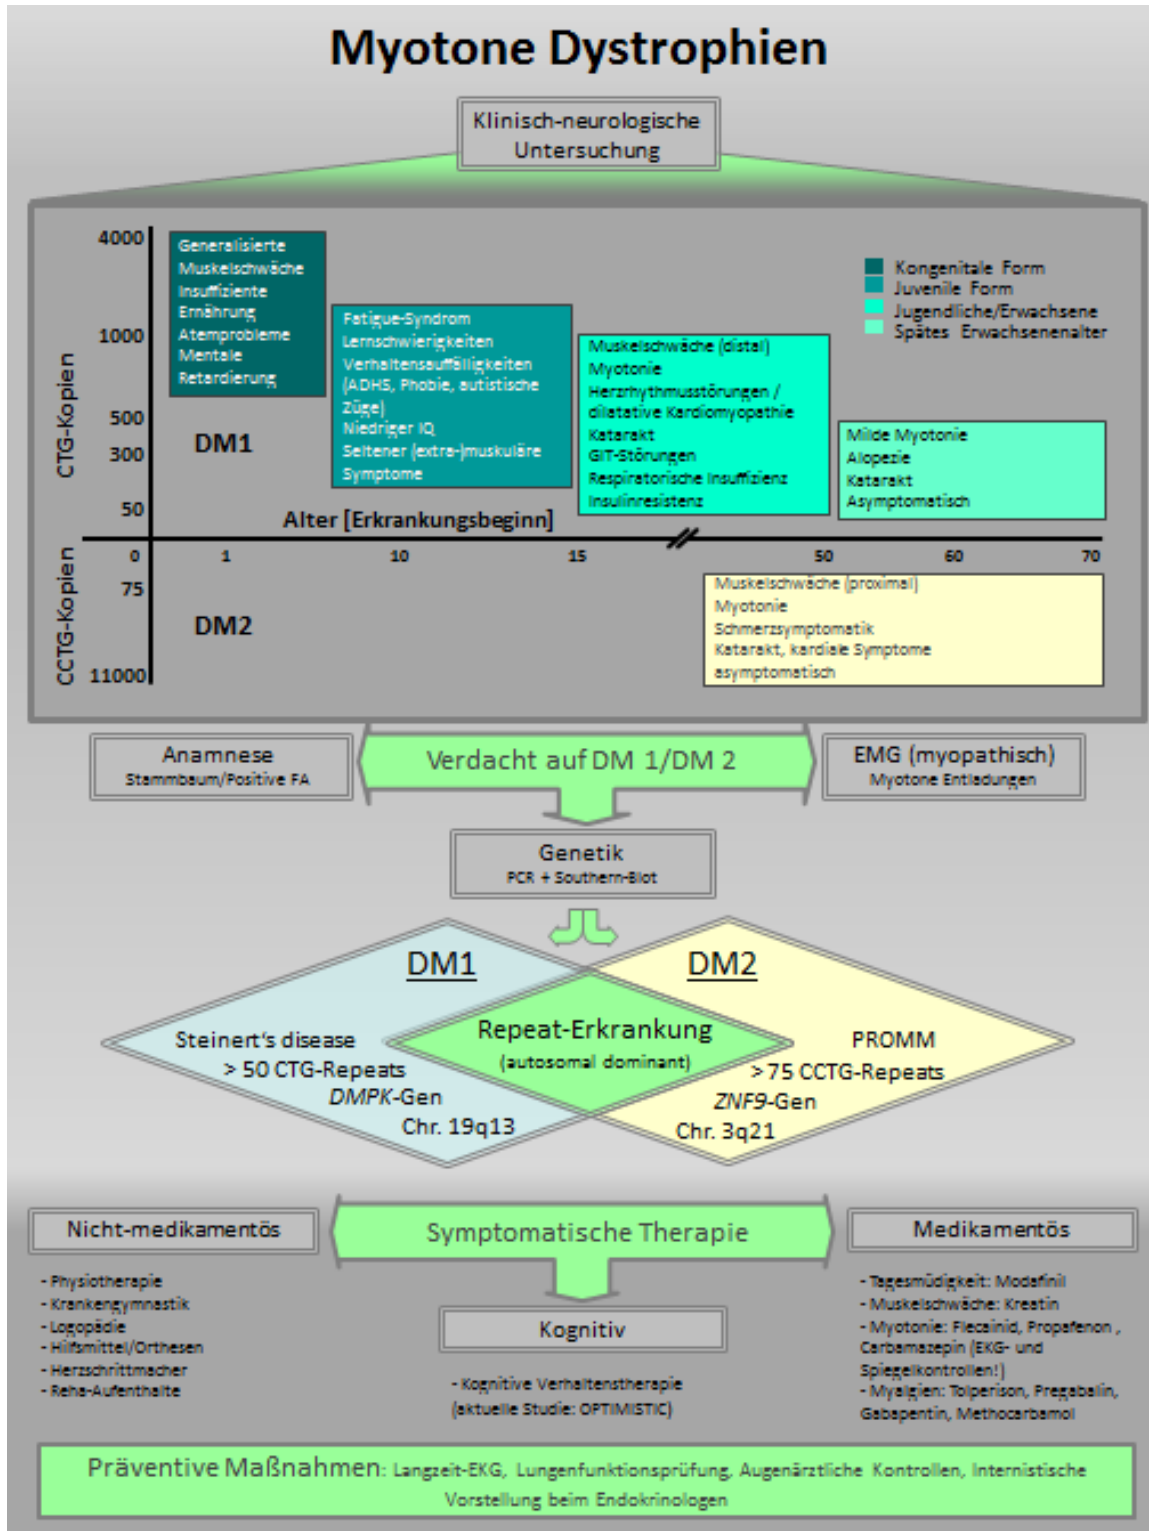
Myotone Dystrophien

Klinisch-neurologische Untersuchung

4000
1000
500
300
50

CTG-Kopien

Generalisierte Muskelschwäche
Insuffiziente Ernährung
Atemprobleme
Mentale Retardierung

Fatigue-Syndrom
Lernschwierigkeiten
Verhaltensauffälligkeiten (ADHS, Phobie, autistische Züge)
Niedriger IQ
Seltener (extra-)muskuläre Symptome

Muskelschwäche (distal)
Myotonie
Herzrhythmusstörungen / dilatative Kardiomyopathie
Katarakt
GIT-Störungen
Respiratorische Insuffizienz
Insulinresistenz

Kongenitale Form
Juvenile Form
Jugendliche/Erwachsene
Spätes Erwachsenenalter

Milde Myotonie
Alopezie
Katarakt
Asymptomatisch

DM1

Alter [Erkrankungsbeginn]

0 1 10 15 50 60 70

CCTG-Kopien
75
11000

DM2

Muskelschwäche (proximal)
Myotonie
Schmerzsymptomatik
Katarakt, kardiale Symptome
asymptomatisch

Anamnese
Stammbaum/Positive FA

Verdacht auf DM 1/DM 2

EMG (myopathisch)
Myotone Entladungen

Genetik
PCR + Southern-Blot

DM1

DM2

Steinert's disease
> 50 CTG-Repeats
DMPK-Gen
Chr. 19q13

Repeat-Erkrankung
(autosomal dominant)

PROMM
> 75 CCTG-Repeats
ZNF9-Gen
Chr. 3q21

Nicht-medikamentös

Symptomatische Therapie

Medikamentös

- Physiotherapie
- Krankengymnastik
- Logopädie
- Hilfsmittel/Orthesen
- Herzschrittmacher
- Reha-Aufenthalte

Kognitiv

- Kognitive Verhaltenstherapie (aktuelle Studie: OPTIMISTIC)

- Tagesmüdigkeit: Modafinil
- Muskelschwäche: Kreatin
- Myotonie: Flecainid, Propafenon, Carbamazepin (EKG- und Spiegelkontrollen!)
- Myalgien: Tolperison, Pregabalin, Gabapentin, Methocarbamol

Präventive Maßnahmen: Langzeit-EKG, Lungenfunktionsprüfung, Augenärztliche Kontrollen, Internistische Vorstellung beim Endokrinologen